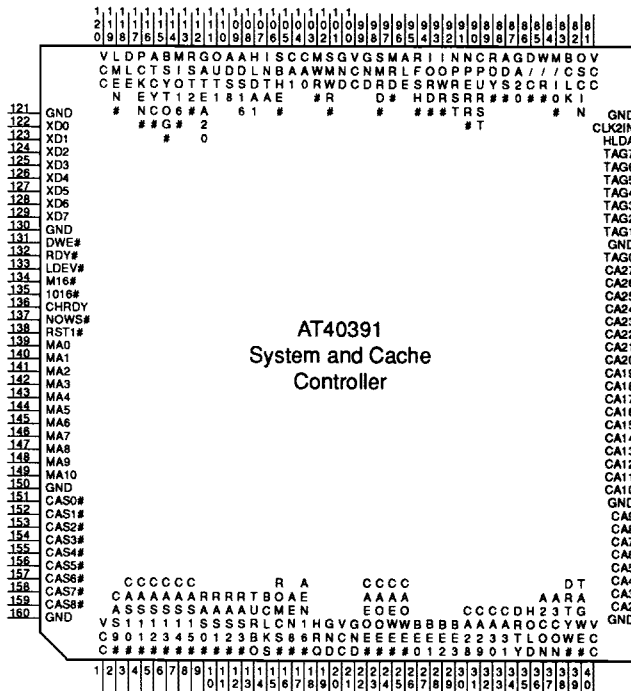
AT40391
System and Cache
Controller

121 GND
122 XD0
123 XD1
124 XD2
125 XD3
126 XD4
127 XD5
128 XD6
129 XD7
130 GND
131 DWE#
132 RDY#
133 LDEV#
134 M16#
135 1016#
136 CHRDY
137 NOWS#
138 RST1#
139 MA0
140 MA1
141 MA2
142 MA3
143 MA4
144 MA5
145 MA6
146 MA7
147 MA8
148 MA9
149 MA10
150 GND
151 CAS0#
152 CAS1#
153 CAS2#
154 CAS3#
155 CAS4#
156 CAS5#
157 CAS6#
158 CAS7#
159 CAS8#
160 GND

GND
CLK2IN
HLDA
TAG7
TAG6
TAG5
TAG4
TAG3
TAG2
TAG1
GND
TAG0
CA27
CA26
CA25
CA24
CA23
CA22
CA21
CA20
CA19
CA18
CA17
CA16
CA15
CA14
CA13
CA12
CA11
CA10
GND
CA9
CA8
CA7
CA6
CA5
CA4
CA3
CA2
GND

120 VCC
119 LME
118 DLE
117 PCK
116 ALTY
115 BSET
114 MIC#
113 RSOG
112 GAC#
111 OUT6
110 ADD#
109 HDLA
108 ALTE
107 HNH
106 SBA
105 CAE1
104 CW6
103 MNR
102 SCW#
101 GMD
100 VRN
99 GDD
98 SR#
97 MLD
96 AFE
95 ROS
94 IOR
93 IPW
92 NPE
91 CPU
90 RDY
89 AA#
88 GD#
87 D/#
86 W/#
85 MS#
84 BCR
83 OSI
82 VCK
81 CCN

1 VSC
2 CAS9#
3 CAS0#
4 CAS1#
5 CAS2#
6 CAS3#
7 AAS4#
8 AAS5#
9 RAS0#
10 RAS1#
11 RAS2#
12 RAS3#
13 TUBK#
14 BCS#
15 OMS#
16 AE8#
17 LN6Q
18 CN#D
19 1HC
20 GVR
21 CAOG
22 CANO
23 CAEO
24 COEW
25 WE
26 WE
27 BE0
28 BE1
29 BE2
30 BE3
31 CAE8
32 CAE9
33 CA30
34 DA31
35 HAOY
36 2RCD
37 3ACN
38 TOWN
39 DTVE#
40 VGCC